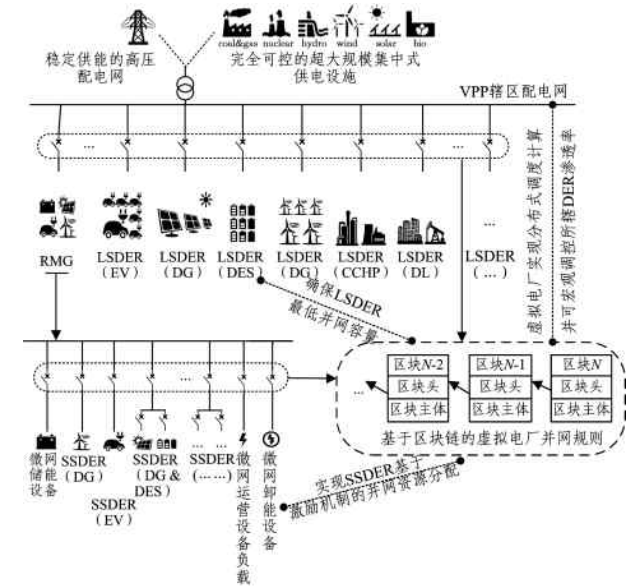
coal&gas nuclear hydro wind solar bio

稳定供能的高压配电网

完全可控的超大规模集中式供电设施

VPP辖区配电网

...

虚拟电厂实现分布式调度计算

并可宏观调控所辖DER渗透率

RMG

LSDER (EV)

LSDER (DG)

LSDER (DES)

LSDER (DG)

LSDER (CCHP)

LSDER (DL)

...

LSDER (...)

确保LSDER最低并网容量

...

区块$N$-2 区块头 区块主体

区块$N$-1 区块头 区块主体

区块$N$ 区块头 区块主体

...

基于区块链的虚拟电厂并网规则

微网储能设备

SSDER (DG)

SSDER (EV)

SSDER (DG & DES)

... SSDER (......)

微网运营设备负载

微网卸能设备

实现SSDER基于激励机制的并网资源分配